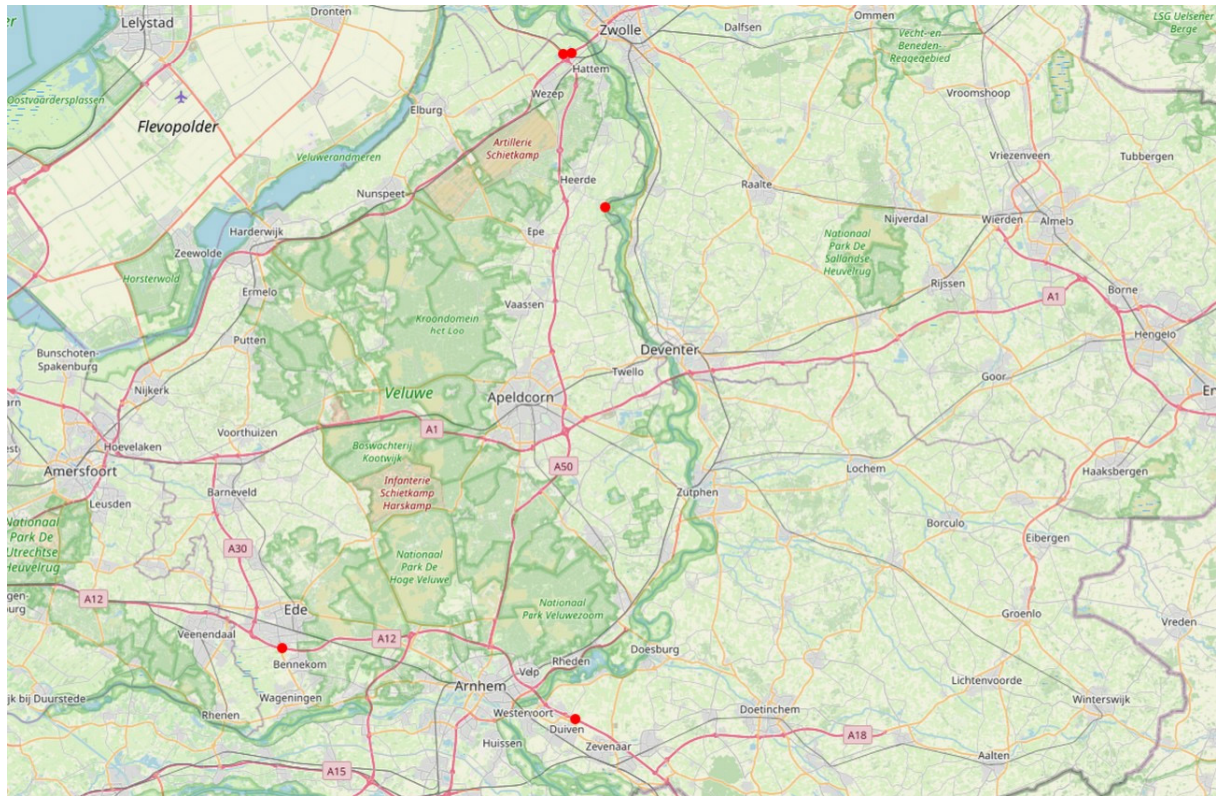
Lelystad
Dronten
Zwolle
Dalfsen
Ommen
Vecht- en Beneden-Reggegebied
LSG Uelsener Berge
Oostvaardersplassen
Flevopolder
Hattem
Wezep
Elburg
Vroomshoop
Artillerie Schietkamp
Veluwerandmeren
Vriezenveen
Tubbergen
Heerde
Raalte
Nunspeet
Harderwijk
Epe
Nijverdal
Wierden
Almelo
Zeewolde
Nationaal Park De Sallandse Heuvelrug
Horsterwold
Ermelo
Vaassen
Rijssen
A1
Borne
Kroondomein het Loo
Putten
Hengelo
Bunschoten Spakenburg
Deventer
Twello
Nijkerk
Veluwe
Apeldoorn
Goor
arn
Voorthuizen
A1
Hoevelaken
Boswachterij Kootwijk
Amersfoort
A50
Lochem
Haaksbergen
Infanterie Schietkamp Harskamp
Leusden
Barneveld
Zutphen
Borculo
Eibergen
Nationaal Park De Utrechtse Heuvelrug
A30
Nationaal Park De Hoge Veluwe
gen-burg
A12
Nationaal Park Veluwezoom
Groenlo
Ede
Vreden
Veenendaal
A12
Doesburg
Bennekom
Velp
Rheden
Lichtenvoorde
jk bij Duurstede
Wageningen
Arnhem
Winterswijk
Rhenen
Westervoort
Doetinchem
Duiven
Huissen
Zevenaar
A18
A15
Aalten